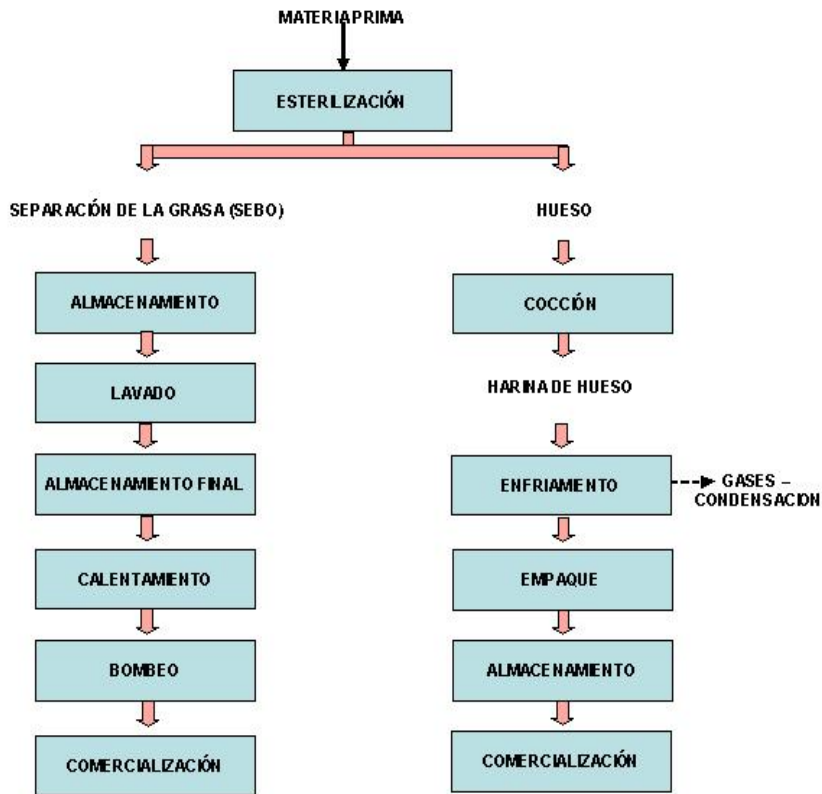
MATERIAPRIMA

ESTERILIZACIÓN

SEPARACIÓN DE LA GRASA (SEBO)

ALMACENAMIENTO

LAVADO

ALMACENAMIENTO FINAL

CALENTAMIENTO

BOMBEO

COMERCIALIZACIÓN

HUESO

COCCÍON

HARINA DE HUESO

ENFRIAMENTO

GASES – CONDENSACION

EMPAQUE

ALMACENAMIENTO

COMERCIALIZACIÓN